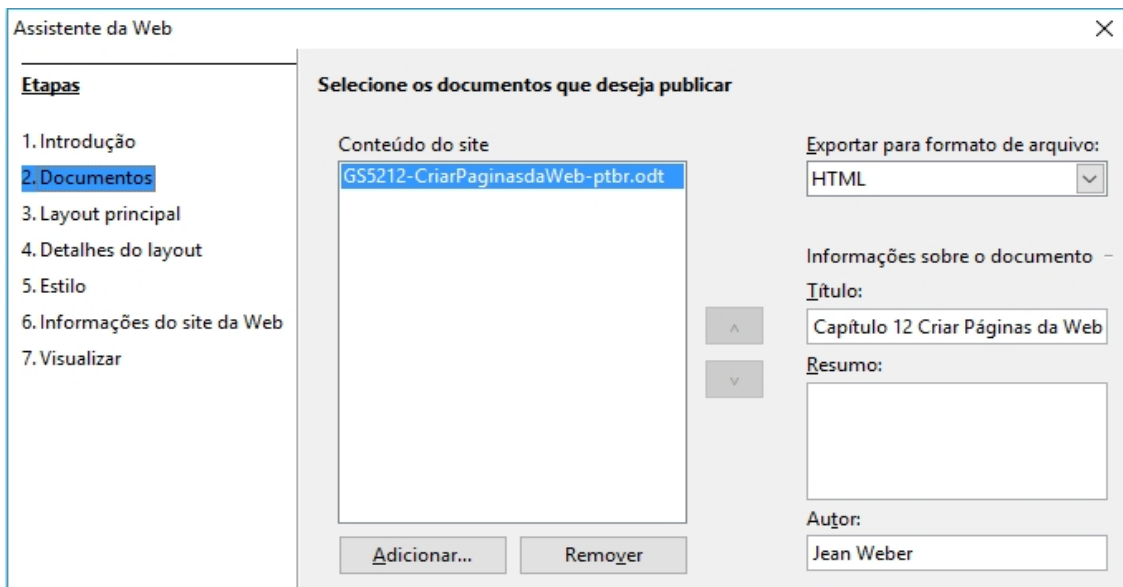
Assistente da Web

Etapas

1. Introdução
2. Documentos
3. Layout principal
4. Detalhes do layout
5. Estilo
6. Informações do site da Web
7. Visualizar

Selecione os documentos que deseja publicar

Conteúdo do site

GS5212-CriarPaginasdaWeb-ptbr.odt

Adicionar...

Remover

Exportar para formato de arquivo:

HTML

Informações sobre o documento

Título:

Capítulo 12 Criar Páginas da Web

Resumo:

Autor:

Jean Weber